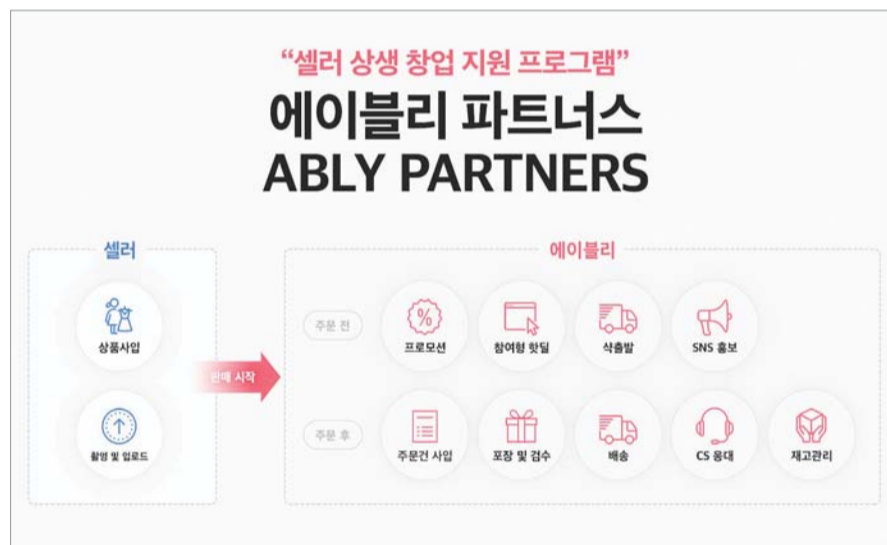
"셀러 상생 창업 지원 프로그램"
에이블리 파트너스
ABLY PARTNERS

셀러

상품사입

촬영 및 업로드

판매 시작

에이블리

주문 전

프로모션

참여형 핫딜

샥출발

SNS 홍보

주문 후

주문건 사입

포장 및 검수

배송

CS 응대

재고관리